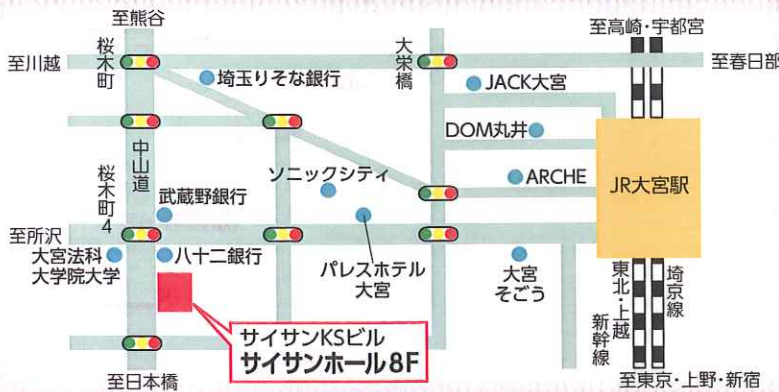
至熊谷

至高崎・宇都宮

至川越

桜木町

大栄橋

至春日部

埼玉りそな銀行

JACK大宮

DOM丸井

中山道

ソニックシティ

ARCHE

JR大宮駅

桜木町4

武蔵野銀行

至所沢

大宮法科大学院大学

八十二銀行

パレスホテル大宮

大宮そごう

東北・上越新幹線

埼京線

サイサンKSビル
サイサンホール8F

至日本橋

至東京・上野・新宿